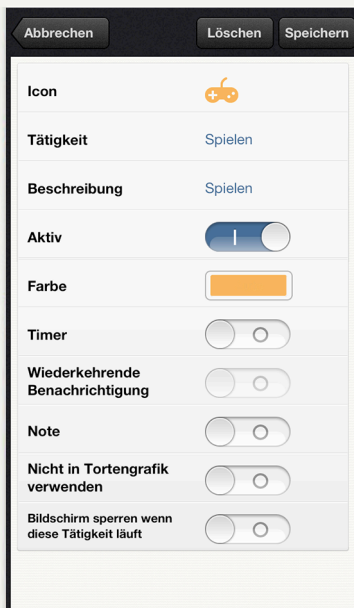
Abbrechen
Löschen
Speichern

| | |
|---|---|
| Icon | |
| Tätigkeit | Spielen |
| Beschreibung | Spielen |
| Aktiv | I |
| Farbe | |
| Timer | O |
| Wiederkehrende Benachrichtigung | O |
| Note | O |
| Nicht in Tortengrafik verwenden | O |
| Bildschirm sperren wenn diese Tätigkeit läuft | O |